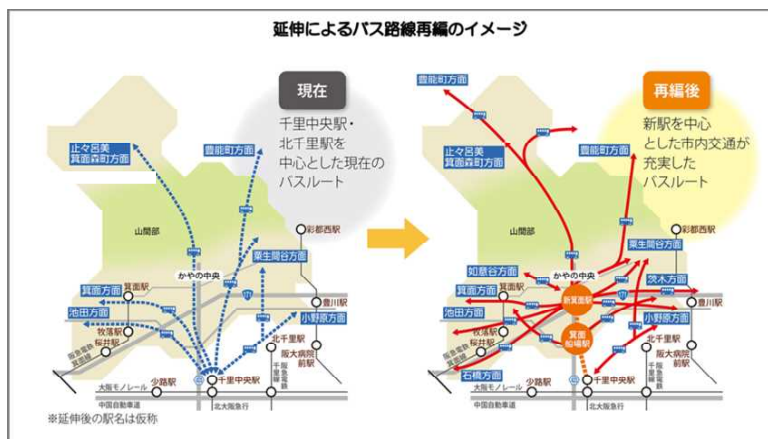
延伸によるバス路線再編のイメージ

現在

千里中央駅・北千里駅を中心とした現在のバスルート

止々呂美
箕面森町方面
豊能町方面
山間部
彩都西駅
かやの中央
粟生間谷方面
箕面方面
箕面駅
池田方面
牧落駅
桜井駅
阪急箕面線
豊川駅
小野原方面
北千里駅
阪大病院前駅
阪急千里線
少路駅
千里中央駅
大阪モノレール
中国自動車道
北大阪急行

再編後

新駅を中心とした市内交通が充実したバスルート

豊能町方面
止々呂美
箕面森町方面
豊能町方面
山間部
彩都西駅
如意谷方面
かやの中央
粟生間谷方面
箕面方面
箕面駅
新箕面駅
茨木方面
豊川駅
池田方面
牧落駅
桜井駅
箕面船場駅
小野原方面
北千里駅
阪大病院前駅
阪急千里線
石橋方面
少路駅
千里中央駅
大阪モノレール
中国自動車道
北大阪急行

※延伸後の駅名は仮称